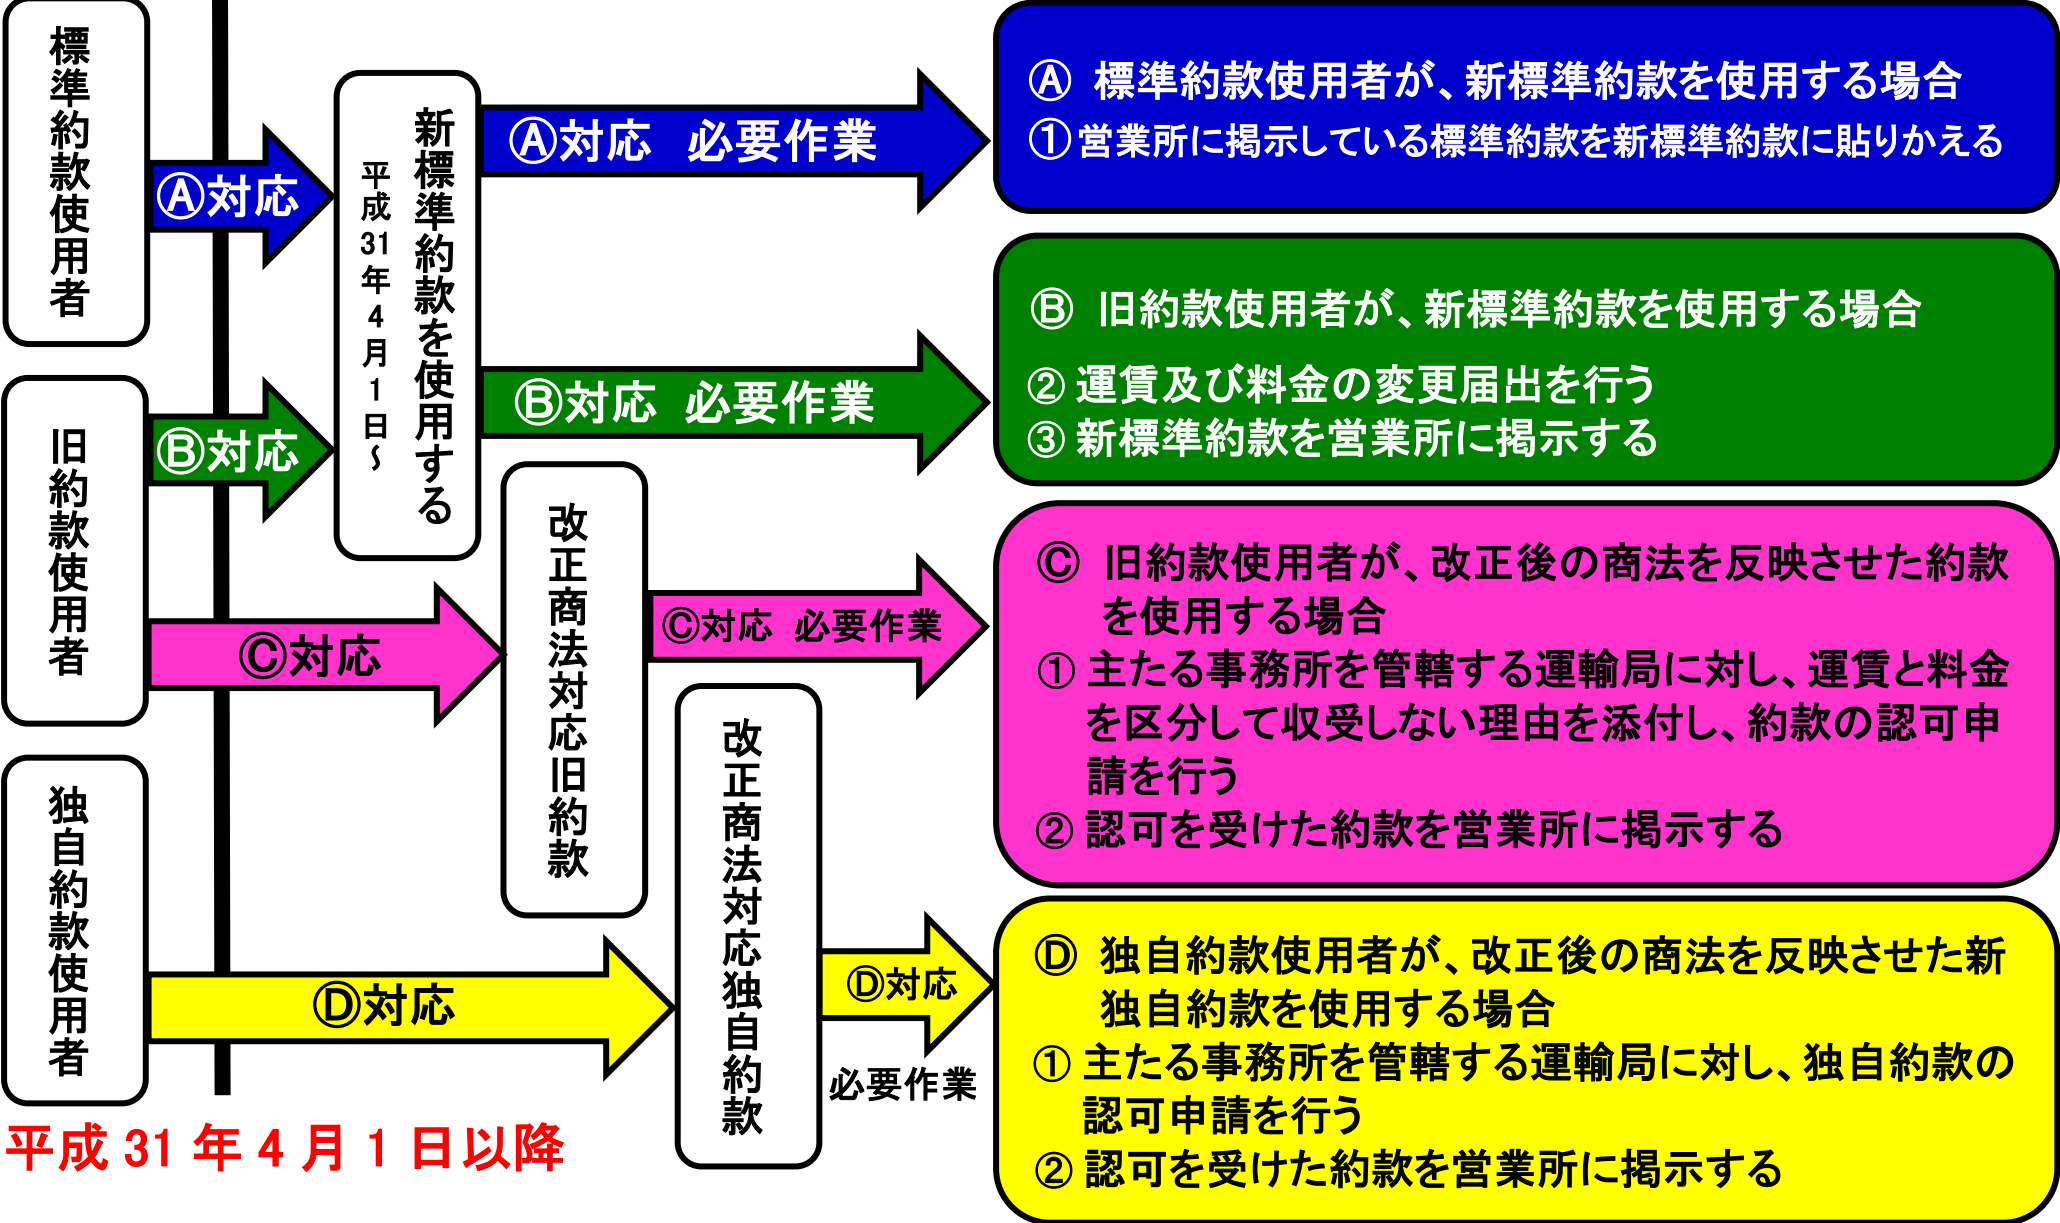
標準約款使用者

Ⓐ対応

新標準約款を使用する

平成31年4月1日～

Ⓐ対応　必要作業

Ⓐ　標準約款使用者が、新標準約款を使用する場合
①営業所に掲示している標準約款を新標準約款に貼りかえる

旧約款使用者

Ⓑ対応

Ⓑ対応　必要作業

Ⓑ　旧約款使用者が、新標準約款を使用する場合
②運賃及び料金の変更届出を行う
③新標準約款を営業所に掲示する

Ⓒ対応

改正商法対応旧約款

Ⓒ対応　必要作業

Ⓒ　旧約款使用者が、改正後の商法を反映させた約款を使用する場合
①主たる事務所を管轄する運輸局に対し、運賃と料金を区分して収受しない理由を添付し、約款の認可申請を行う
②認可を受けた約款を営業所に掲示する

独自約款使用者

Ⓓ対応

改正商法対応独自約款

Ⓓ対応

必要作業

Ⓓ　独自約款使用者が、改正後の商法を反映させた新独自約款を使用する場合
①主たる事務所を管轄する運輸局に対し、独自約款の認可申請を行う
②認可を受けた約款を営業所に掲示する

平成31年4月1日以降